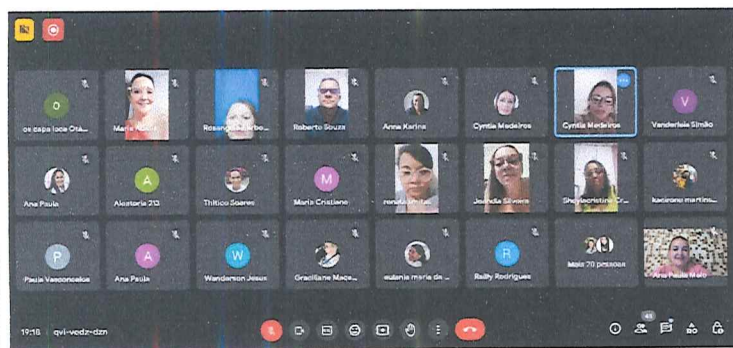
O
os capa loca Ota...
Maria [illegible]
Rosang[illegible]rbo...
Roberto Souza
Anna Karina
Cyntia Medeiros
Cyntia Medeiros
V
Vanderleia Simão
Ana Paula
A
Acatoria 213
Thiticc Soares
M
Maria Cristiane
rona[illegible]
Joandia Silveira
Sheylacristine Cr...
kaciarone martins...
P
Paula Vasconcelos
A
Ana Paula
W
Wanderson Jesus
Graciliane Maça...
eulania maria de ...
R
Railly Rodrigues
20
Mais 20 pessoas
Ana Paula Melo
19:18 qvi-vedz-dzn
40